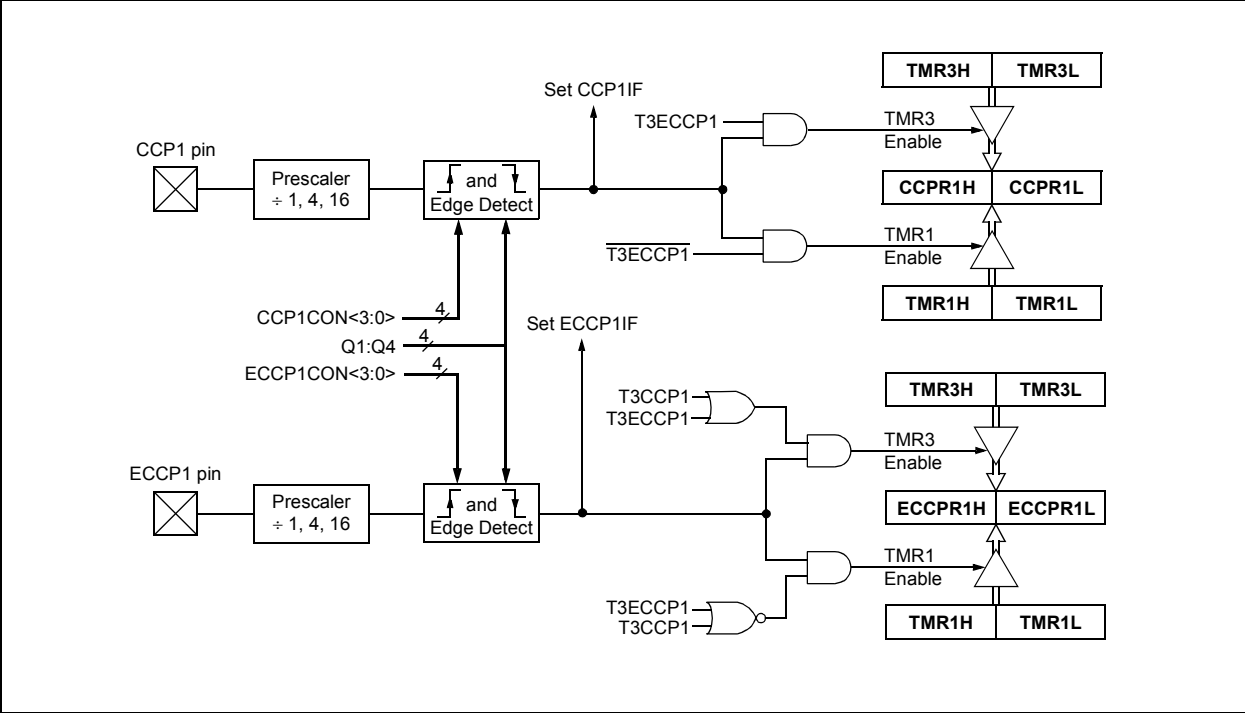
Set CCP1IF

TMR3H | TMR3L

T3ECCP1

TMR3 Enable

CCP1 pin

Prescaler ÷ 1, 4, 16

and Edge Detect

CCPR1H | CCPR1L

$\overline{T3ECCP1}$

TMR1 Enable

TMR1H | TMR1L

CCP1CON<3:0>

4

Set ECCP1IF

Q1:Q4

4

ECCP1CON<3:0>

4

T3CCP1

T3ECCP1

TMR3H | TMR3L

TMR3 Enable

ECCP1 pin

Prescaler ÷ 1, 4, 16

and Edge Detect

ECCPR1H | ECCPR1L

TMR1 Enable

T3ECCP1

T3CCP1

TMR1H | TMR1L